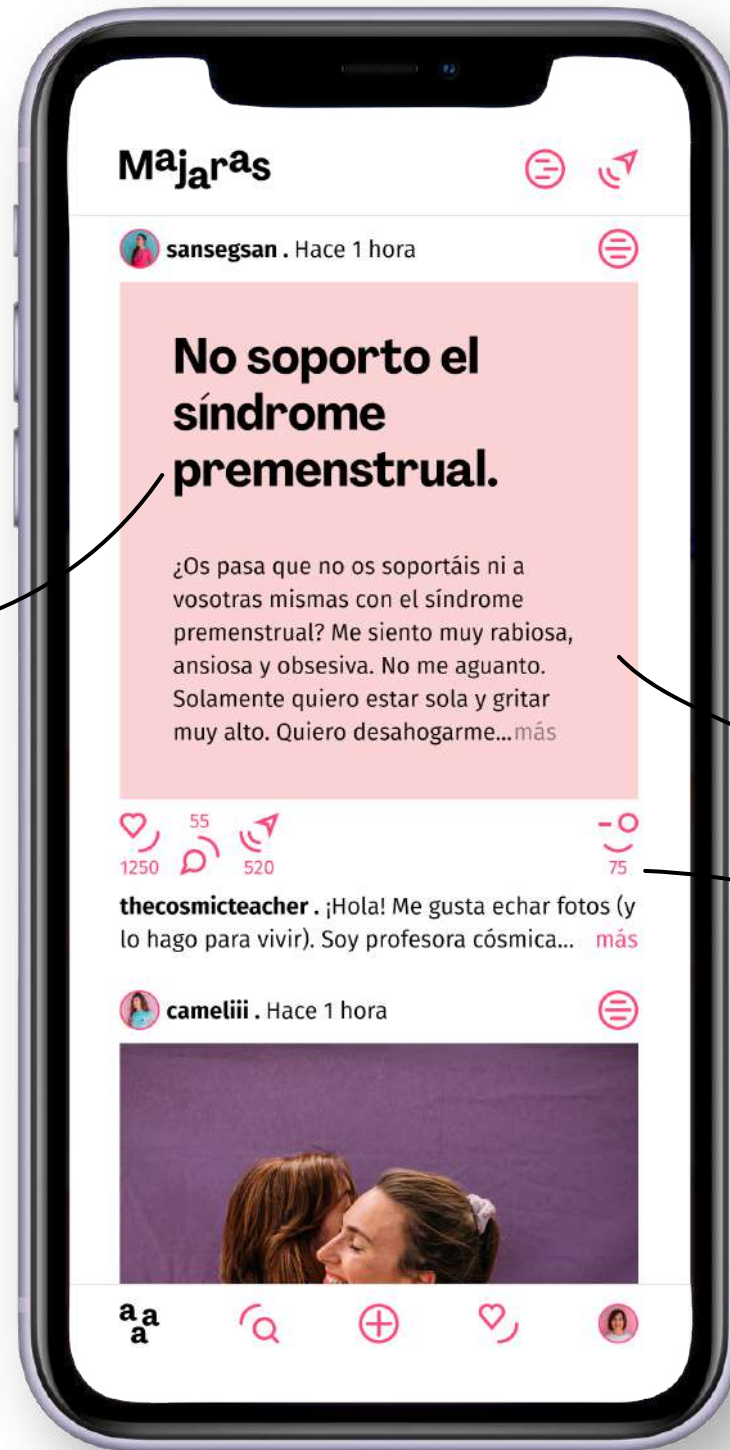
Majaras

sansegsan . Hace 1 hora

No soporto el síndrome premenstrual.

¿Os pasa que no os soportáis ni a vosotras mismas con el síndrome premenstrual? Me siento muy rabiosa, ansiosa y obsesiva. No me aguanto. Solamente quiero estar sola y gritar muy alto. Quiero desahogarme... más

1250 55 520 75

thecosmicteacher . ¡Hola! Me gusta echar fotos (y lo hago para vivir). Soy profesora cósmica... más

cameliii . Hace 1 hora

a a a